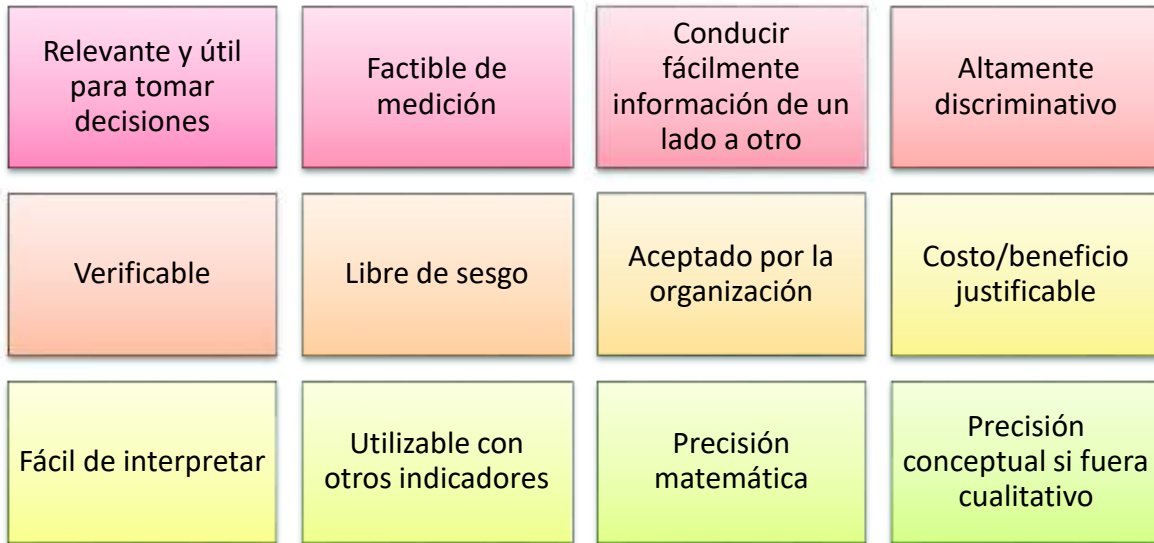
Relevante y útil para tomar decisiones

Factible de medición

Conducir fácilmente información de un lado a otro

Altamente discriminativo

Verificable

Libre de sesgo

Aceptado por la organización

Costo/beneficio justificable

Fácil de interpretar

Utilizable con otros indicadores

Precisión matemática

Precisión conceptual si fuera cualitativo